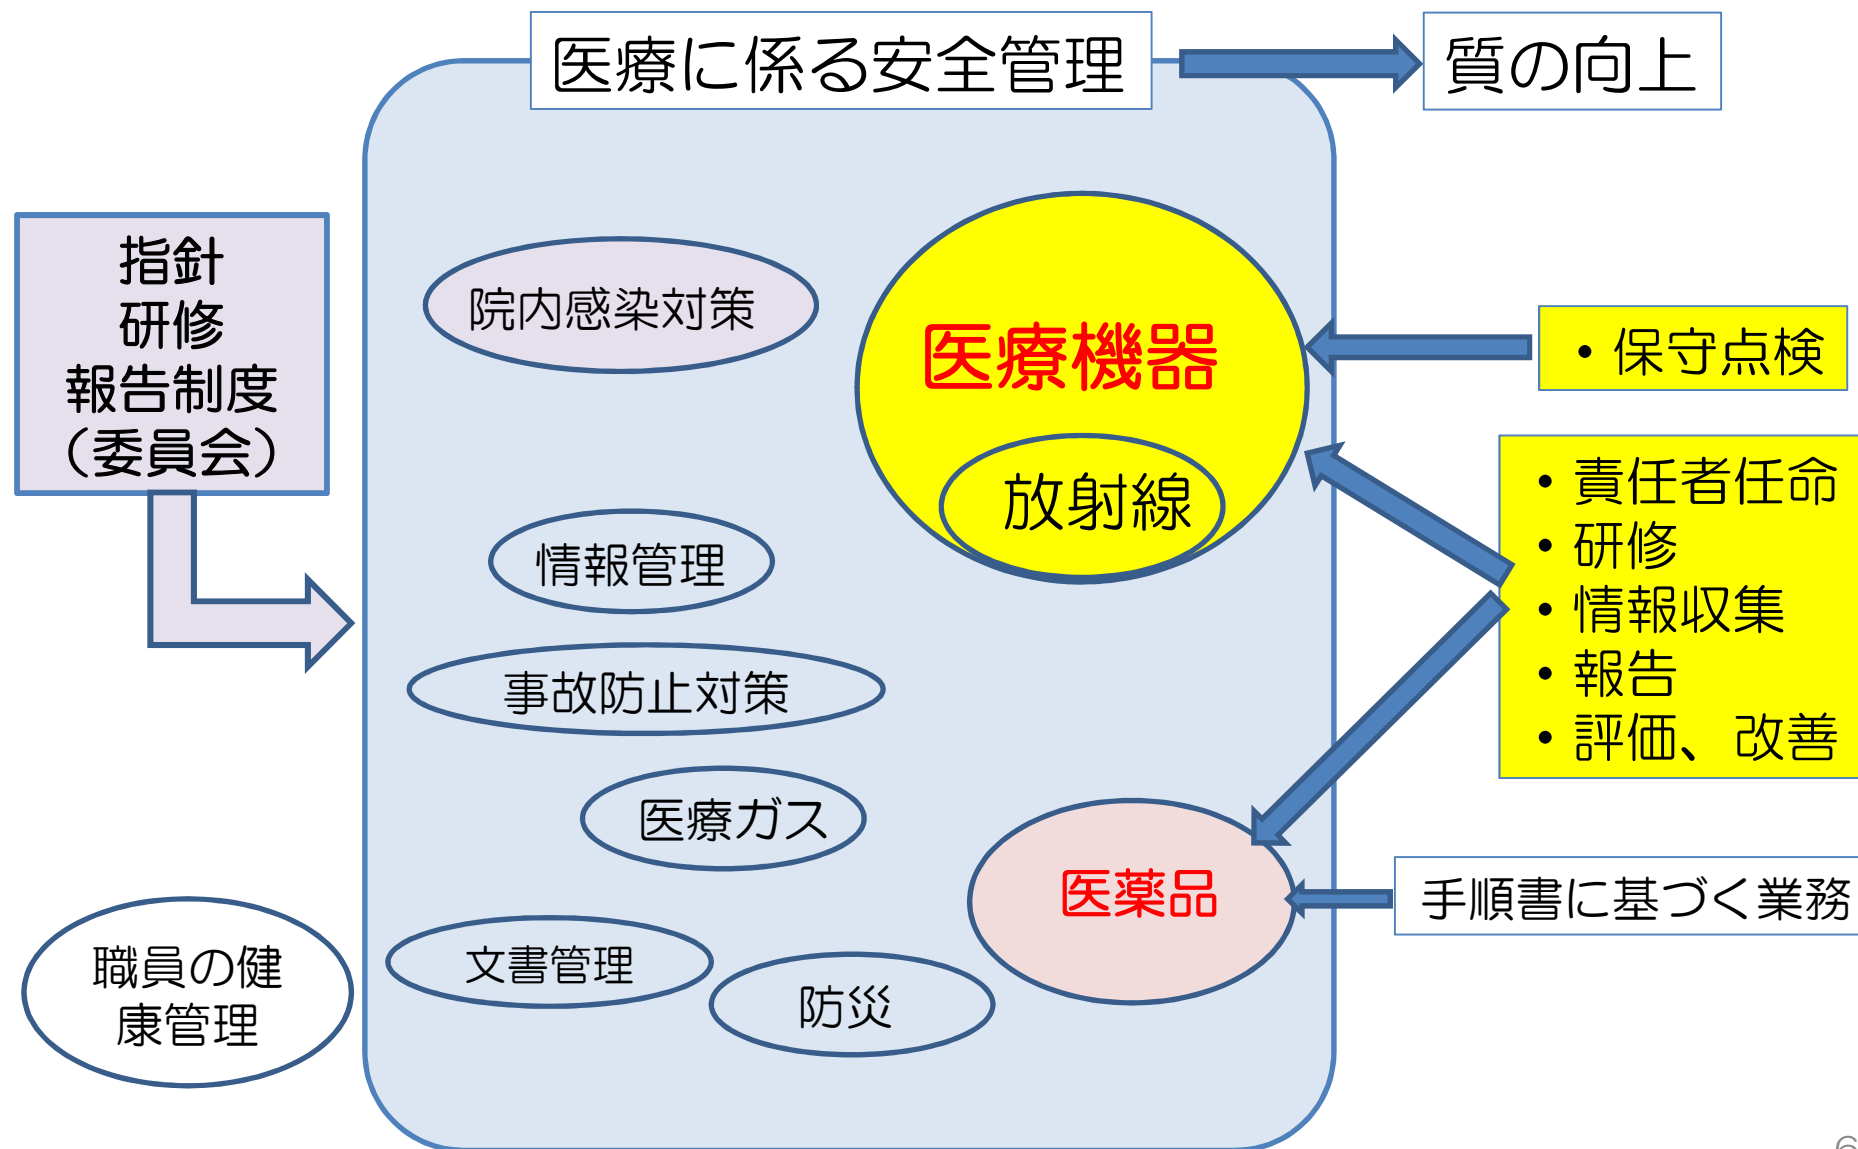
医療に係る安全管理

質の向上

指針
研修
報告制度
(委員会)

院内感染対策

医療機器

放射線

・保守点検

・責任者任命
・研修
・情報収集
・報告
・評価、改善

情報管理

事故防止対策

医療ガス

医薬品

手順書に基づく業務

職員の健康管理

文書管理

防災

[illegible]